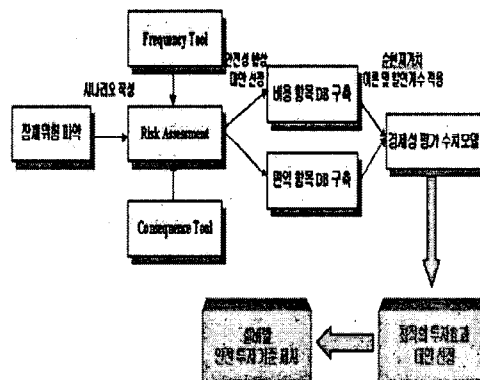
Frequency Tool

시나리오 작성

안전성 향상 대안 선정

순현재가치 대안 별 할인계수 적용

잠재위험 파악

Risk Assessment

비용 항목 DB 구축

편익 항목 DB 구축

경제성 평가 수치모델

Consequence Tool

설비별 안전 투자기준 제시

최적의 투자효과 대안 선정